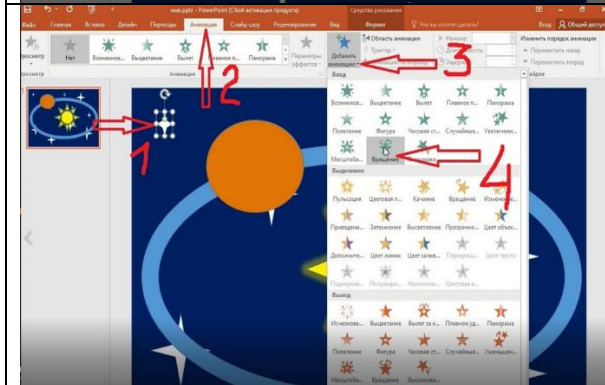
мир.pptx - PowerPoint (Сбой активации продукта)

Средства рисования

Файл Главная Вставка Дизайн Переходы Анимация Слайд-шоу Рецензирование Вид Формат Что вы хотите сделать?

Вход Общий доступ

Просмотр Нет Возникнов... Выцветание Вылет Плавное п... Панорама

Параметры эффектов

Добавить анимацию

Область анимации

Триггер

Начало:

Длительность:

Задержка:

Изменить порядок анимации

Переместить назад

Переместить вперед

Просмотр

Анимация

Вход

Возникнов... Выцветание Вылет Плавное п... Панорама

Появление Фигура Часовая ст... Случайные... Увеличени...

Масштаби... Вращение

Выделение

Пульсация Цветовая п... Качание Вращение Изменени...

Приведени... Затемнение Выцветани... Прозрачно... Цвет объек...

Дополните... Цвет линии Цвет залив... Цвет текста

Подчерки... Полужирн... Начертани...

Выход

Исчезнове... Выцветание Вылет за к... Плавное уд... Панорама

Появление Фигура Часовая ст... Случайные... Уменьшени...

Масштаби... Вращение Выскакива...

1

2

3

4